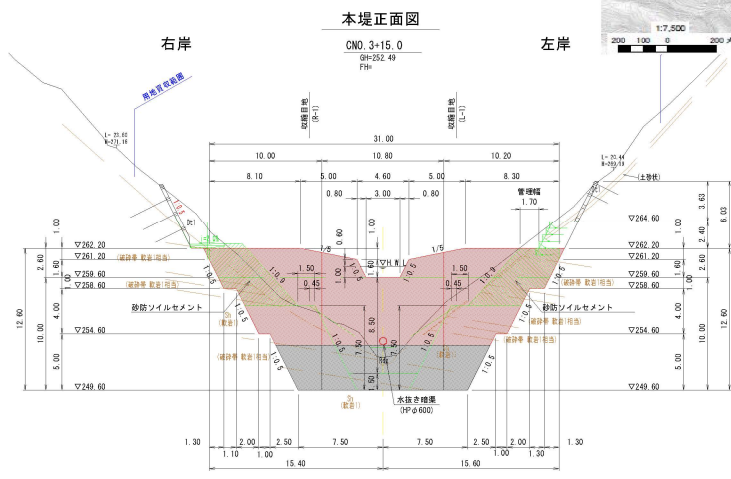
本堤正面図

右岸

左岸

CNO.3+15.0
GH=252.49
FH=

1:7,500
200 100 0 200

用地買収範囲

L=23.60
W=271.16

L=20.44
W=269.10

(土砂状)

袖部目地 (R-1)

袖部目地 (L-1)

31.00

10.00 10.80 10.20

8.10 5.00 4.60 5.00 8.30

0.80 3.00 0.80

管理幅
1.70

1.00 0.60 1.00

▽264.60
▽262.20
▽261.20
▽259.60
▽258.60
▽254.60
▽249.60

▽262.20
▽261.20
▽259.60
▽258.60
▽254.60
▽249.60

1:0.5

▽H.W.

1/5 1/5

1.50 1.50
0.45 0.45

1.60 1.00

8.50

7.50 7.50

1.50

砂防ソイルセメント

砂防ソイルセメント

(破砕帯 軟岩1相当)

(破砕帯 軟岩1相当)

(破砕帯 軟岩1相当)

水抜き暗渠
(HPφ600)

2.60 1.60 1.00 4.00 12.60 10.00 5.00

3.63 6.03 2.40 1.00 2.60 1.60 1.00 4.00 10.00 5.00 12.60

1.30 2.00 2.50 7.50 7.50 2.50 2.00 1.30

1.10 1.00 1.00 1.10

15.40 15.60